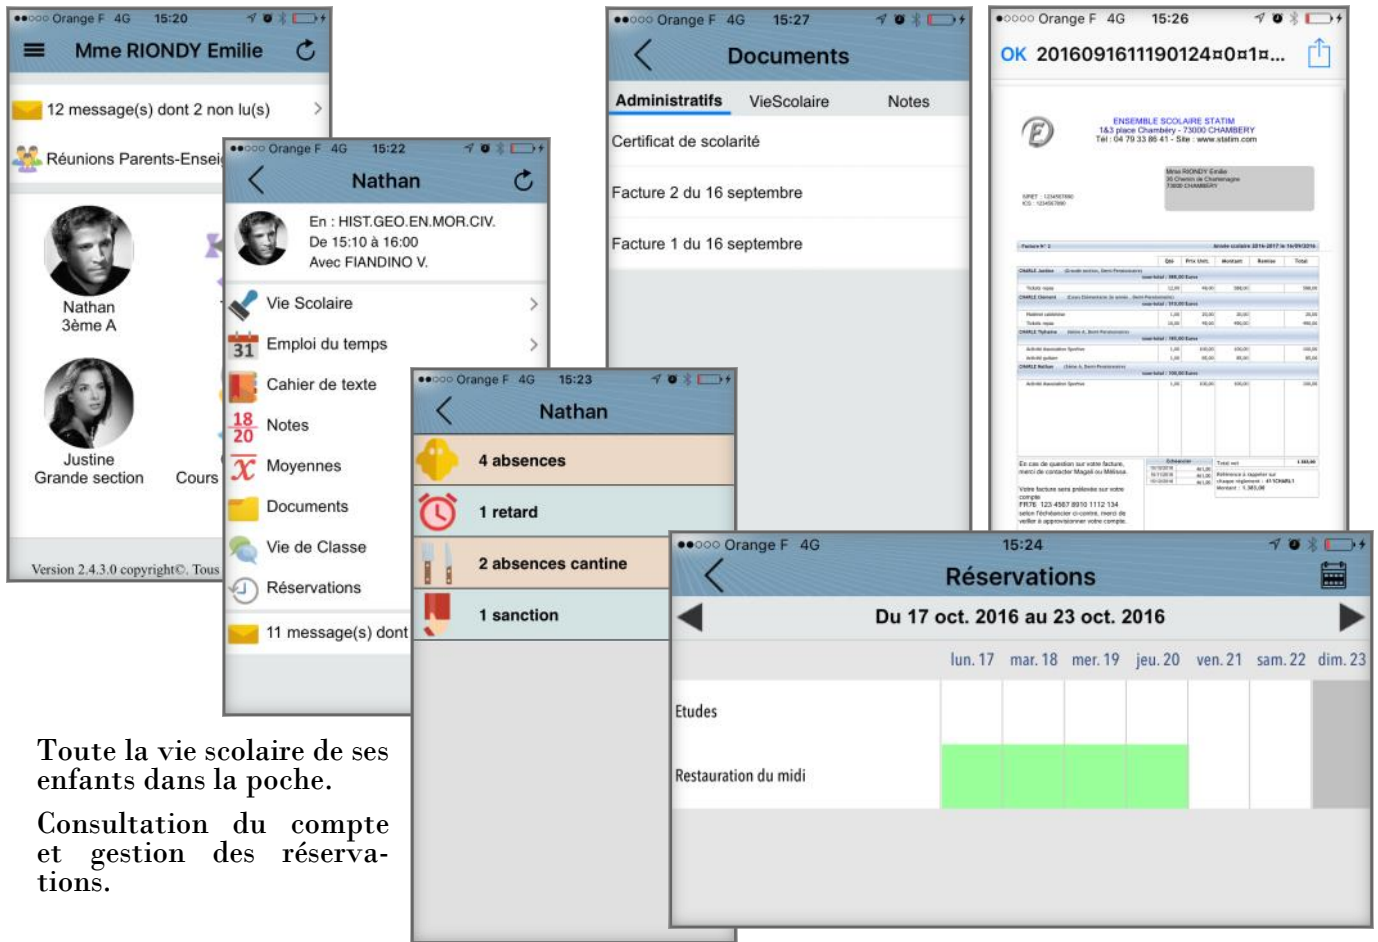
●●○○○ Orange F 4G 15:20

Mme RIONDY Emilie

12 message(s) dont 2 non lu(s)

Réunions Parents-Ensei

Nathan
3ème A

Justine
Grande section

Cours

Version 2.4.3.0 copyright©. Tous

●●○○○ Orange F 4G 15:22

Nathan

En : HIST.GEO.EN.MOR.CIV.
De 15:10 à 16:00
Avec FIANDINO V.

Vie Scolaire

Emploi du temps

Cahier de texte

Notes

Moyennes

Documents

Vie de Classe

Réservations

11 message(s) dont

●●○○○ Orange F 4G 15:23

Nathan

4 absences

1 retard

2 absences cantine

1 sanction

●●○○○ Orange F 4G 15:27

Documents

Administratifs VieScolaire Notes

Certificat de scolarité

Facture 2 du 16 septembre

Facture 1 du 16 septembre

●○○○○ Orange F 4G 15:26

OK 20160916111901­24¤0¤1¤...

ENSEMBLE SCOLAIRE STATIM
1&3 place Chambéry - 73000 CHAMBERY
Tél : 04 79 33 86 41 - Site : www.statim.com

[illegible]

●●○○○ Orange F 4G 15:24

Réservations

Du 17 oct. 2016 au 23 oct. 2016

lun. 17 mar. 18 mer. 19 jeu. 20 ven. 21 sam. 22 dim. 23

Etudes

Restauration du midi

Toute la vie scolaire de ses enfants dans la poche.

Consultation du compte et gestion des réservations.